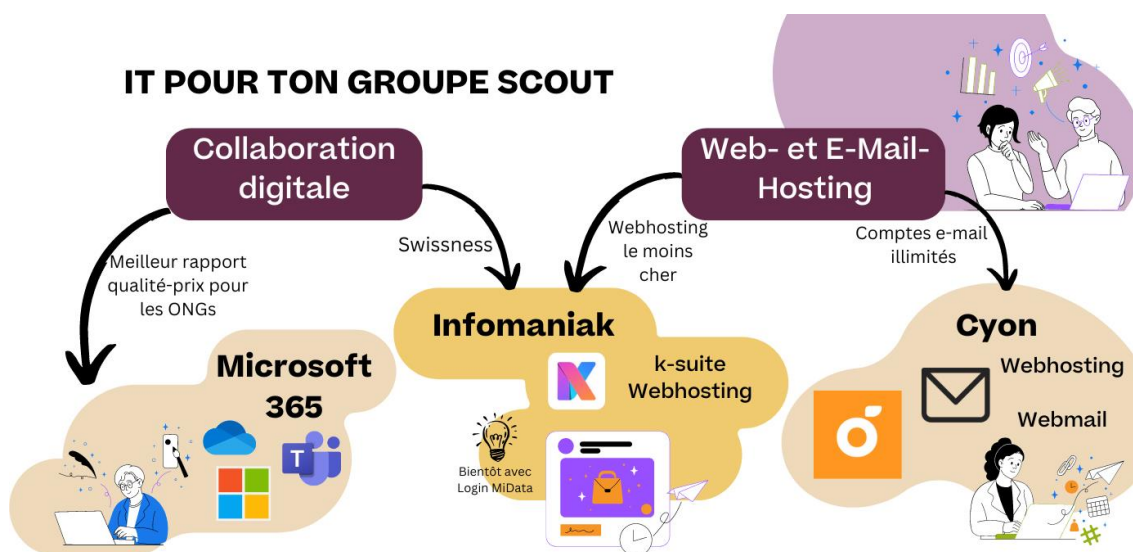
IT POUR TON GROUPE SCOUT

Collaboration digitale

Web- et E-Mail-Hosting

Meilleur rapport qualité-prix pour les ONGs

Swissness

Webhosting le moins cher

Comptes e-mail illimités

Microsoft 365

Infomaniak

k-suite Webhosting

Bientôt avec Login MiData

Cyon

Webhosting

Webmail